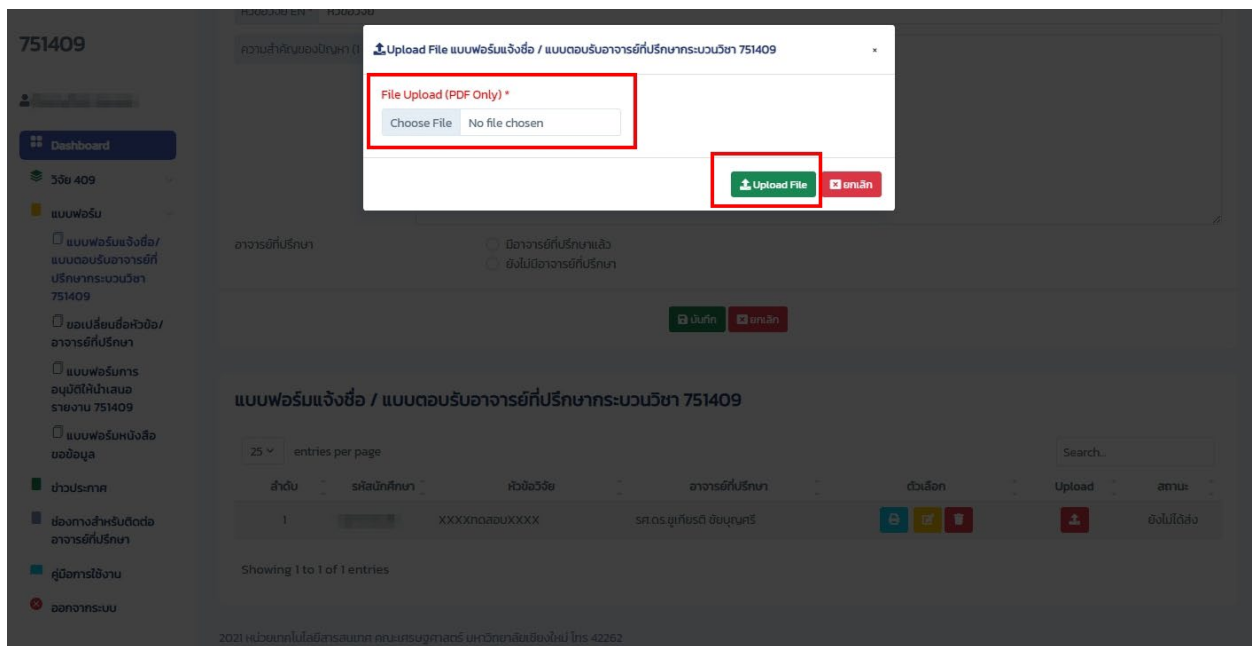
751409

Dashboard

วิจัย 409

แบบฟอร์ม

แบบฟอร์มแจ้งชื่อ/แบบตอบรับอาจารย์ที่ปรึกษากระบวนวิชา 751409

ขอเปลี่ยนชื่อหัวข้อ/อาจารย์ที่ปรึกษา

แบบฟอร์มการอนุมัติให้นำเสนอรายงาน 751409

แบบฟอร์มหนังสือขอข้อมูล

ข่าวประกาศ

ช่องทางสำหรับติดต่ออาจารย์ที่ปรึกษา

คู่มือการใช้งาน

ออกจากระบบ

หัวข้อวิจัย EN * หัวข้อวิจัย

ความสำคัญของปัญหา (I

Upload File แบบฟอร์มแจ้งชื่อ / แบบตอบรับอาจารย์ที่ปรึกษากระบวนวิชา 751409 ×

File Upload (PDF Only) *

Choose File No file chosen

Upload File ยกเลิก

อาจารย์ที่ปรึกษา

มีอาจารย์ที่ปรึกษาแล้ว

ยังไม่มีอาจารย์ที่ปรึกษา

บันทึก ยกเลิก

แบบฟอร์มแจ้งชื่อ / แบบตอบรับอาจารย์ที่ปรึกษากระบวนวิชา 751409

25 entries per page

Search..

| ลำดับ | รหัสนักศึกษา | หัวข้อวิจัย | อาจารย์ที่ปรึกษา | ตัวเลือก | Upload | สถานะ |
|---|---|---|---|---|---|---|
| 1 | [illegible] | XXXXทดสอบXXXX | รศ.ดร.ชูเกียรติ ชัยบุญศรี | | | ยังไม่ได้ส่ง |

Showing 1 to 1 of 1 entries

2021 หน่วยเทคโนโลยีสารสนเทศ คณะเศรษฐศาสตร์ มหาวิทยาลัยเชียงใหม่ โทร 42262